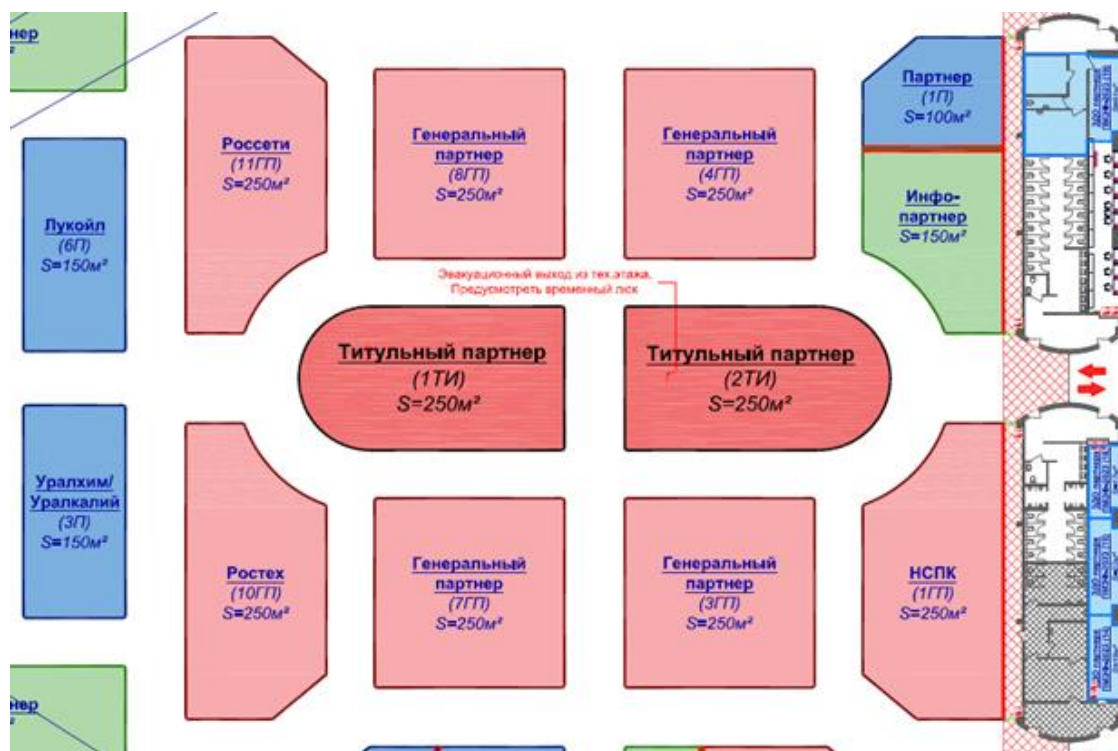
нер

Россети
(11ГП)
S=250м²

Генеральный партнер
(8ГП)
S=250м²

Генеральный партнер
(4ГП)
S=250м²

Партнер
(1П)
S=100м²

Лукойл
(6П)
S=150м²

Инфо-партнер
S=150м²

Эвакуационный выход из тех.этажа. Предусмотреть временный люк

Титульный партнер
(1ТИ)
S=250м²

Титульный партнер
(2ТИ)
S=250м²

Уралхим/ Уралкалий
(3П)
S=150м²

Ростех
(10ГП)
S=250м²

Генеральный партнер
(7ГП)
S=250м²

Генеральный партнер
(3ГП)
S=250м²

НСПК
(1ГП)
S=250м²

нер